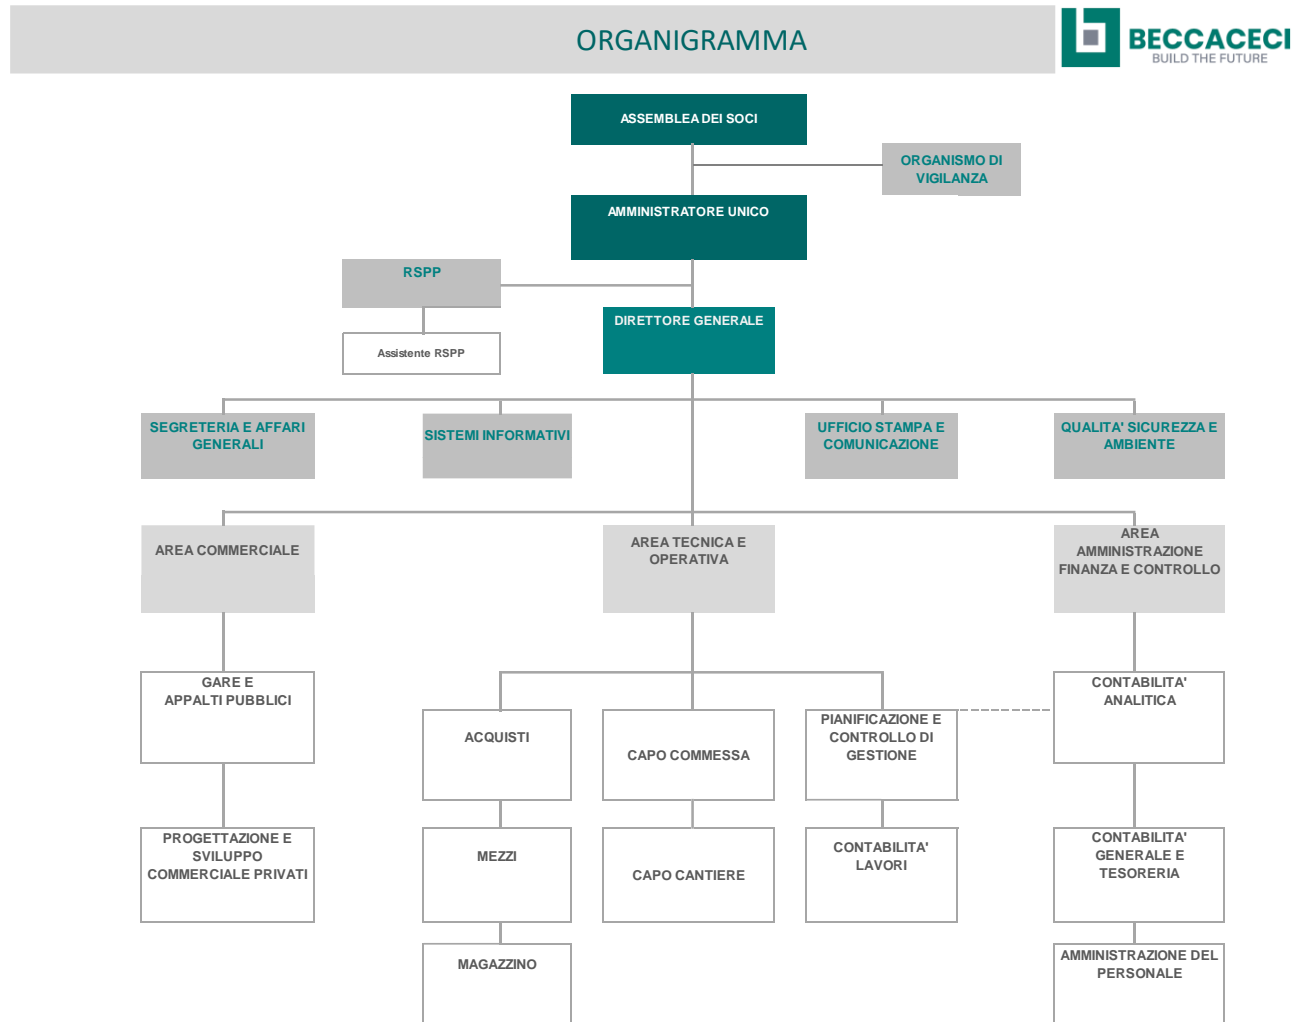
ORGANIGRAMMA

BECCACECI
BUILD THE FUTURE

ASSEMBLEA DEI SOCI

ORGANISMO DI VIGILANZA

AMMINISTRATORE UNICO

RSPP

Assistente RSPP

DIRETTORE GENERALE

SEGRETERIA E AFFARI GENERALI

SISTEMI INFORMATIVI

UFFICIO STAMPA E COMUNICAZIONE

QUALITA' SICUREZZA E AMBIENTE

AREA COMMERCIALE

AREA TECNICA E OPERATIVA

AREA AMMINISTRAZIONE FINANZA E CONTROLLO

GARE E APPALTI PUBBLICI

PROGETTAZIONE E SVILUPPO COMMERCIALE PRIVATI

ACQUISTI

MEZZI

MAGAZZINO

CAPO COMMESSA

CAPO CANTIERE

PIANIFICAZIONE E CONTROLLO DI GESTIONE

CONTABILITA' LAVORI

CONTABILITA' ANALITICA

CONTABILITA' GENERALE E TESORERIA

AMMINISTRAZIONE DEL PERSONALE